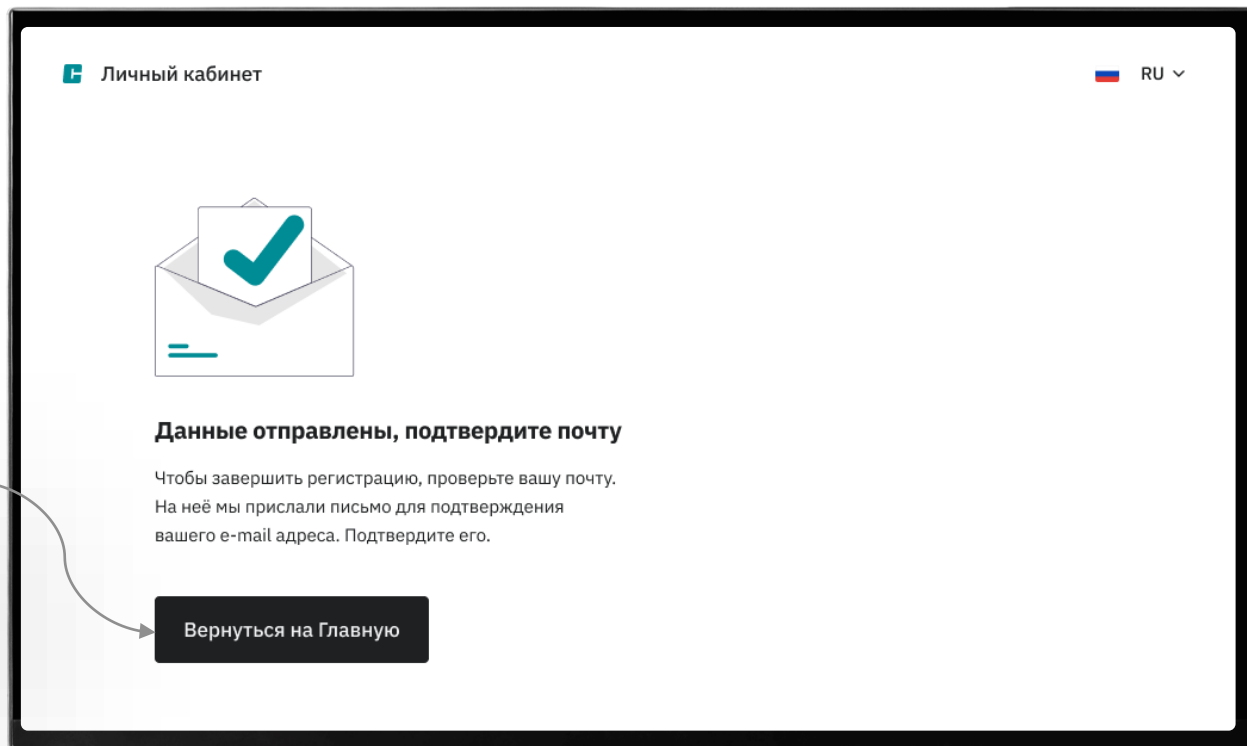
Личный кабинет

RU

Данные отправлены, подтвердите почту

Чтобы завершить регистрацию, проверьте вашу почту. На неё мы прислали письмо для подтверждения вашего e-mail адреса. Подтвердите его.

Вернуться на Главную